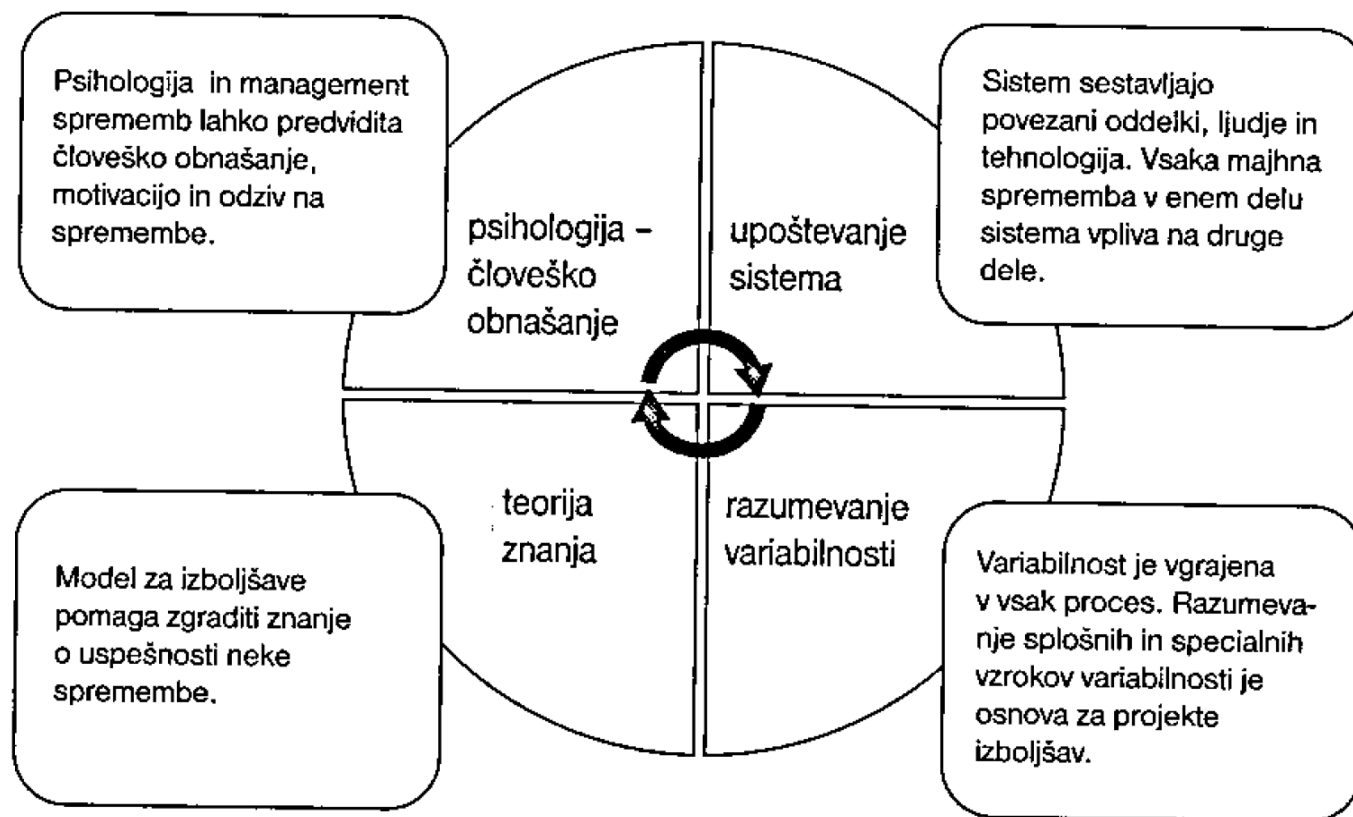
Psihologija in management sprememb lahko predvidita človeško obnašanje, motivacijo in odziv na spremembe.

psihologija – človeško obnašanje

upoštevanje sistema

Sistem sestavljajo povezani oddelki, ljudje in tehnologija. Vsaka majhna sprememba v enem delu sistema vpliva na druge dele.

teorija znanja

razumevanje variabilnosti

Model za izboljšave pomaga zgraditi znanje o uspešnosti neke spremembe.

Variabilnost je vgrajena v vsak proces. Razumevanje splošnih in specialnih vzrokov variabilnosti je osnova za projekte izboljšav.